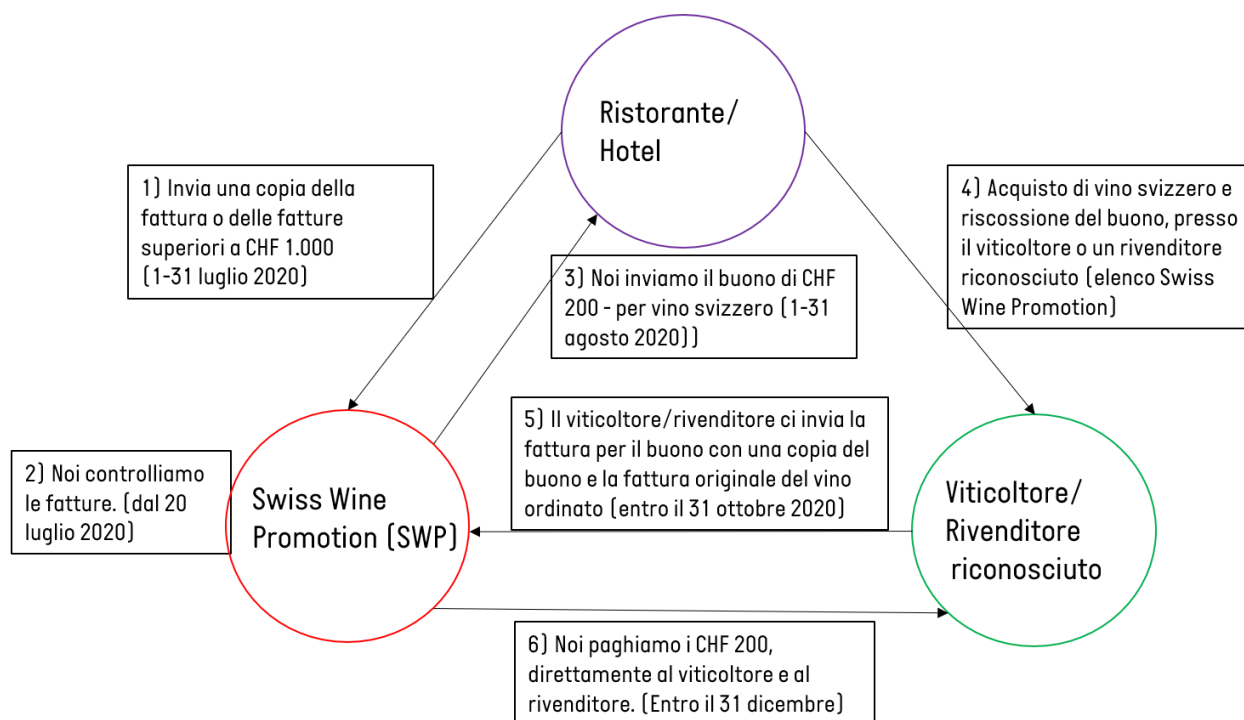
Ristorante/
Hotel

1) Invia una copia della fattura o delle fatture superiori a CHF 1.000 (1-31 luglio 2020)

4) Acquisto di vino svizzero e riscossione del buono, presso il viticoltore o un rivenditore riconosciuto (elenco Swiss Wine Promotion)

3) Noi inviamo il buono di CHF 200 - per vino svizzero (1-31 agosto 2020))

5) Il viticoltore/rivenditore ci invia la fattura per il buono con una copia del buono e la fattura originale del vino ordinato (entro il 31 ottobre 2020)

2) Noi controlliamo le fatture. (dal 20 luglio 2020)

Swiss Wine
Promotion (SWP)

Viticoltore/
Rivenditore
riconosciuto

6) Noi paghiamo i CHF 200, direttamente al viticoltore e al rivenditore. (Entro il 31 dicembre)